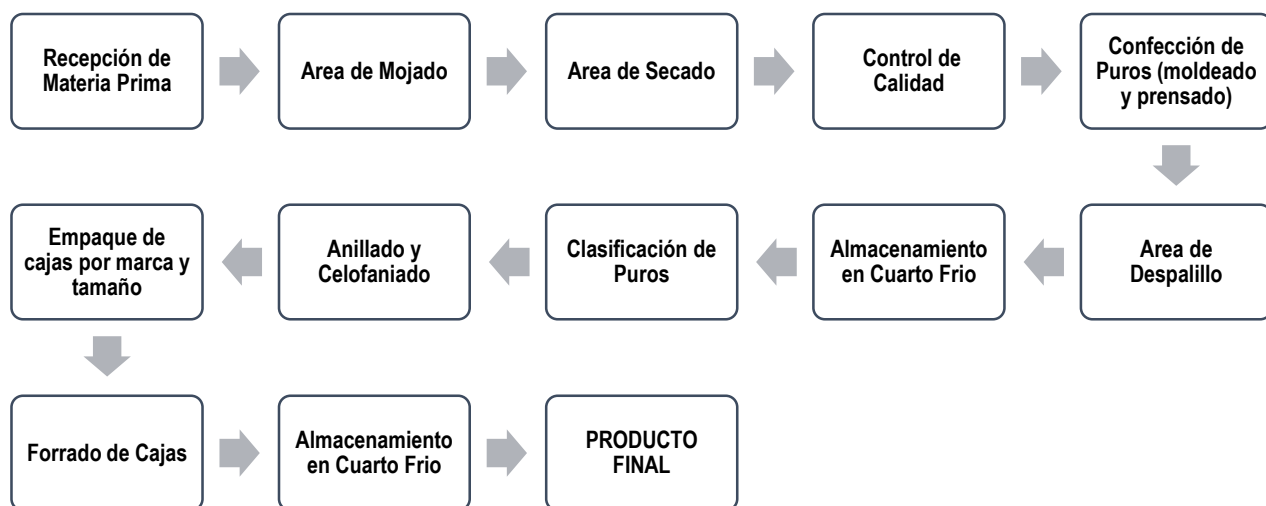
Recepción de Materia Prima

Area de Mojado

Area de Secado

Control de Calidad

Confección de Puros (moldeado y prensado)

Area de Despalillo

Almacenamiento en Cuarto Frio

Clasificación de Puros

Anillado y Celofaniado

Empaque de cajas por marca y tamaño

Forrado de Cajas

Almacenamiento en Cuarto Frio

PRODUCTO FINAL